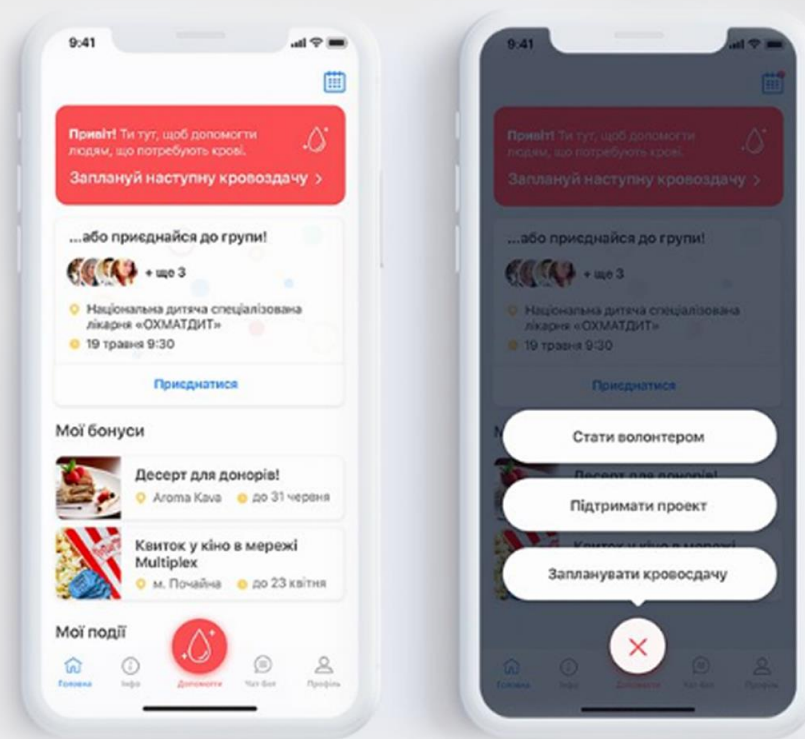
9:41

Привіт! Ти тут, щоб допомогти людям, що потребують крові.

Заплануй наступну кроводачу >

...або приєднайся до групи!

+ ще 3

Національна дитяча спеціалізована лікарня «ОХМАТДИТ»

19 травня 9:30

Приєднатися

Мої бонуси

Десерт для донорів!

Aroma Kava

до 31 червня

Квиток у кіно в мережі Multiplex

м. Почайна

до 23 квітня

Мої події

Головна

Інфо

Допомогти

Чат бот

Профіль

9:41

Привіт! Ти тут, щоб допомогти людям, що потребують крові.

Заплануй наступну кроводачу >

...або приєднайся до групи!

+ ще 3

Національна дитяча спеціалізована лікарня «ОХМАТДИТ»

19 травня 9:30

Приєднатися

Стати волонтером

Підтримати проект

Запланувати кроводачу

Головна

Інфо

Допомогти

Чат бот

Профіль